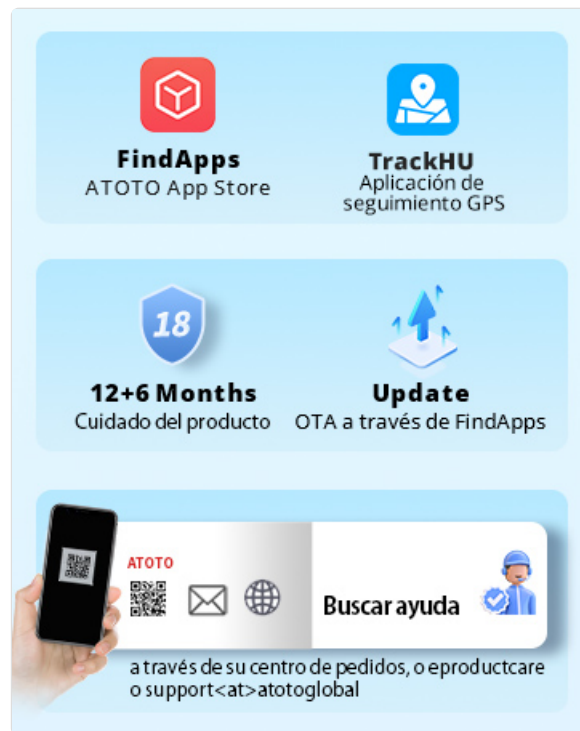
FindApps
ATOTO App Store

TrackHU
Aplicación de seguimiento GPS

18

12+6 Months
Cuidado del producto

Update
OTA a través de FindApps

ATOTO

Buscar ayuda

a través de su centro de pedidos, o eproductcare o support<at>atotoglobal